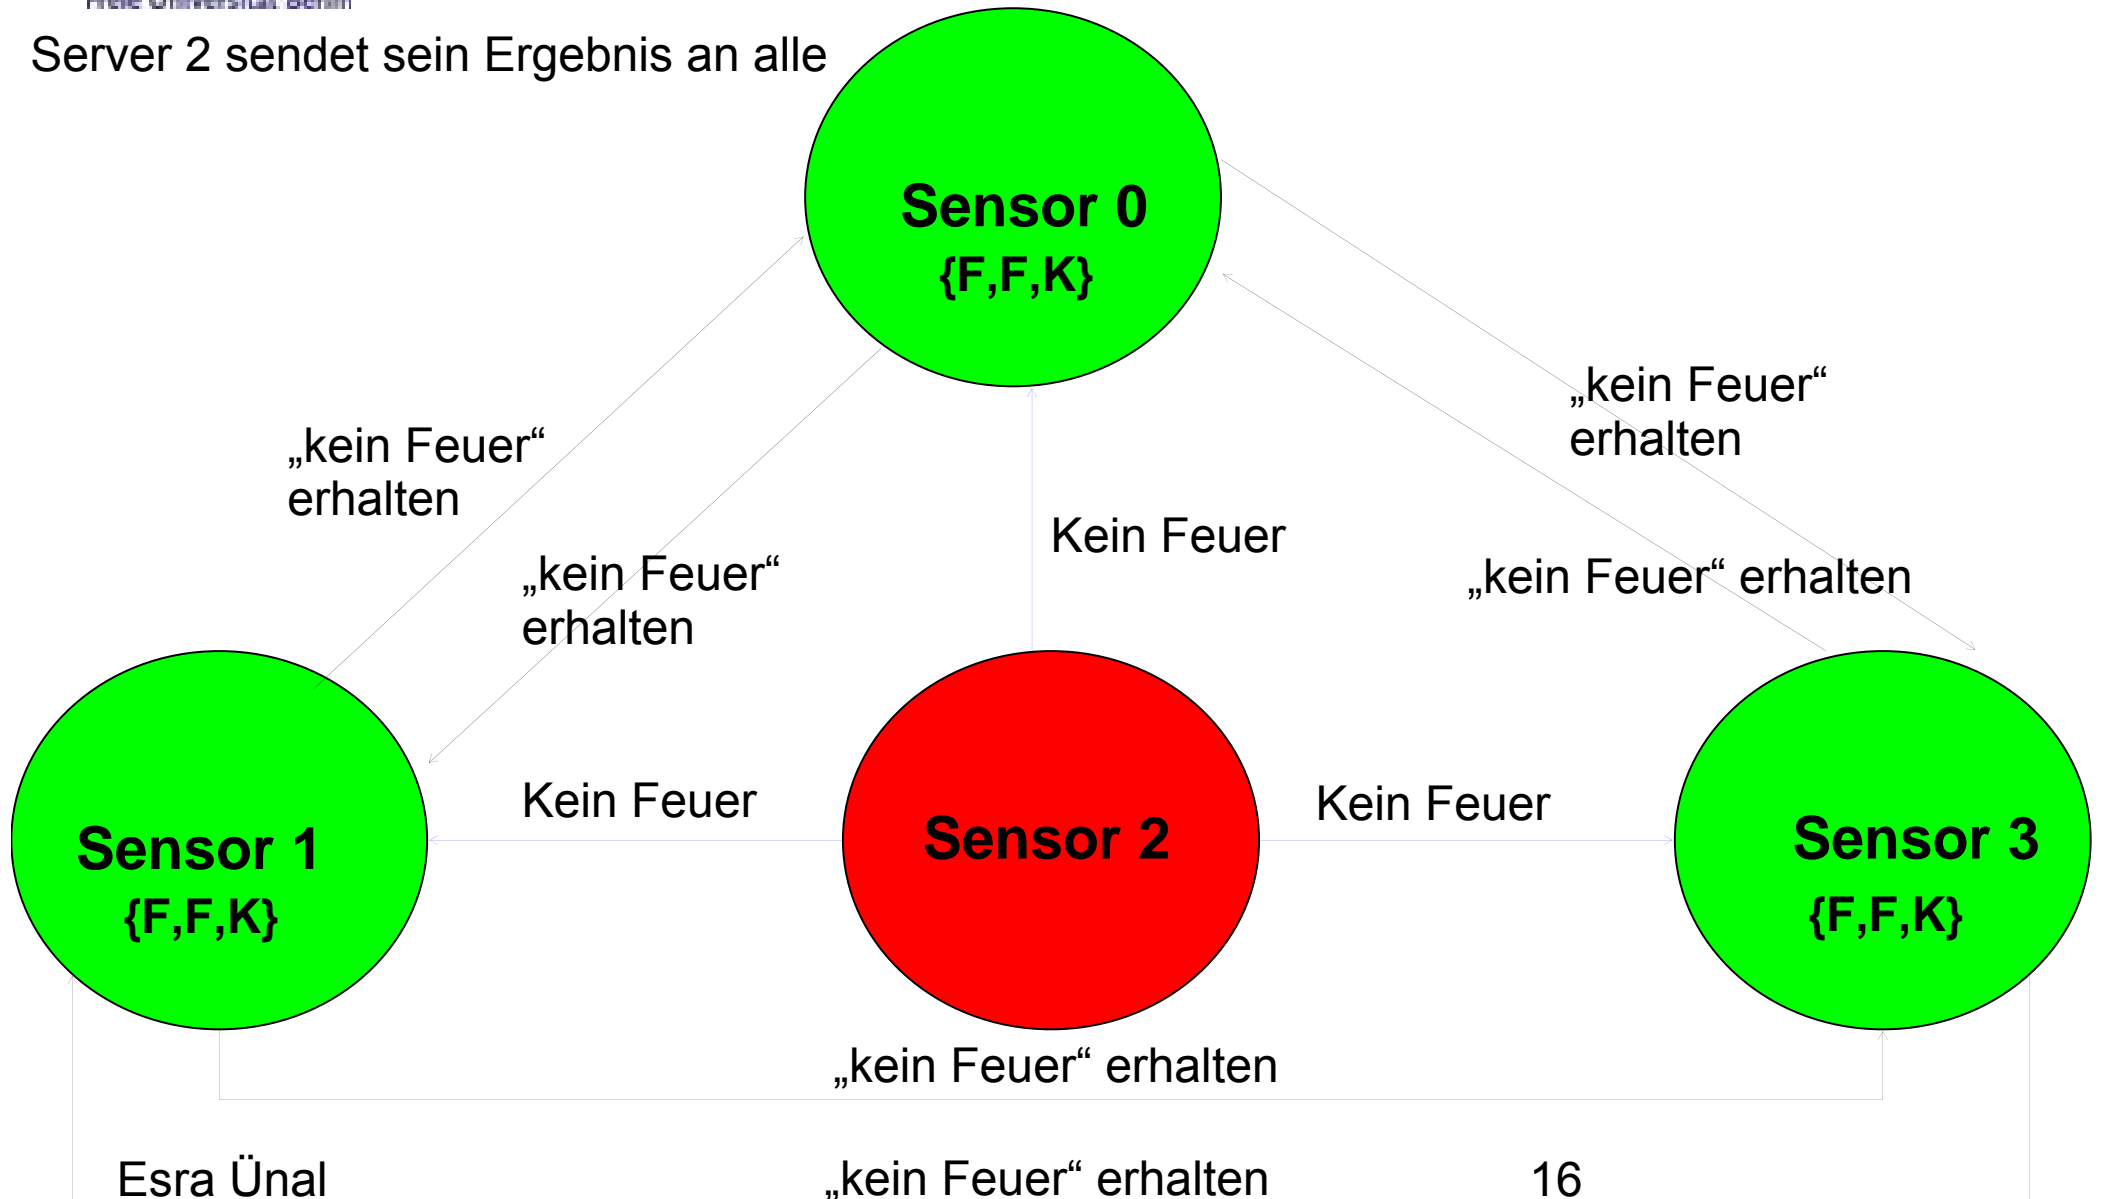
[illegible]

Server 2 sendet sein Ergebnis an alle

Sensor 0
{F,F,K}

„kein Feuer“ erhalten

„kein Feuer“ erhalten

„kein Feuer“ erhalten

Kein Feuer

„kein Feuer“ erhalten

Sensor 1
{F,F,K}

Kein Feuer

Sensor 2

Kein Feuer

Sensor 3
{F,F,K}

„kein Feuer“ erhalten

Esra Ünal

„kein Feuer“ erhalten

16